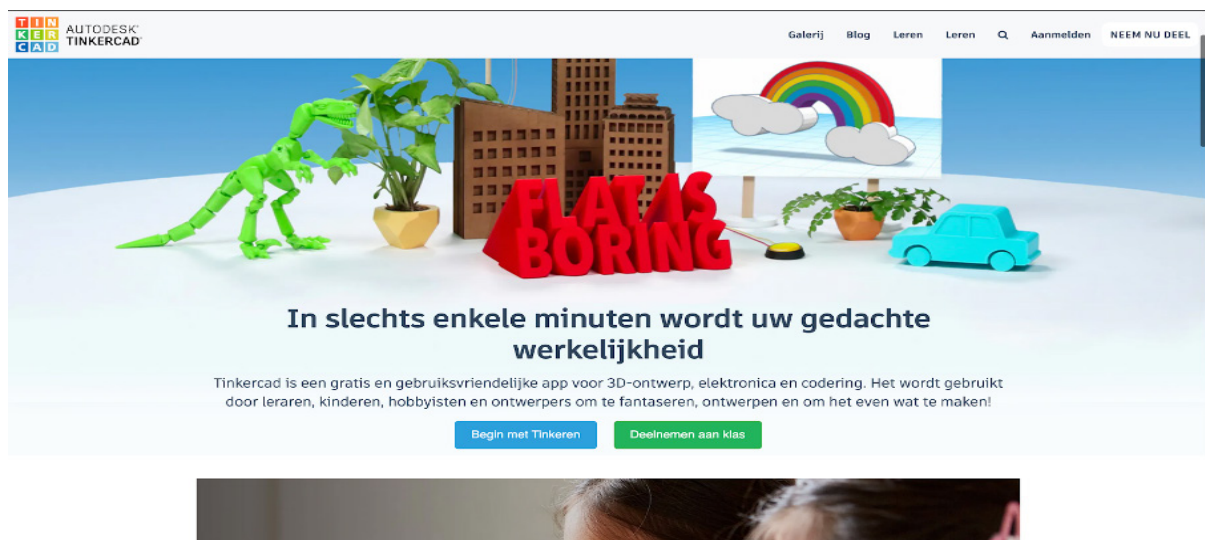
TIN
KER
CAD
AUTODESK
TINKERCAD

Galerij Blog Leren Leren Aanmelden NEEM NU DEEL

FLAT AS
BORING

In slechts enkele minuten wordt uw gedachte werkelijkheid

Tinkercad is een gratis en gebruiksvriendelijke app voor 3D-ontwerp, elektronica en codering. Het wordt gebruikt door leraren, kinderen, hobbyisten en ontwerpers om te fantaseren, ontwerpen en om het even wat te maken!

Begin met Tinkeren
Deelnemen aan klas